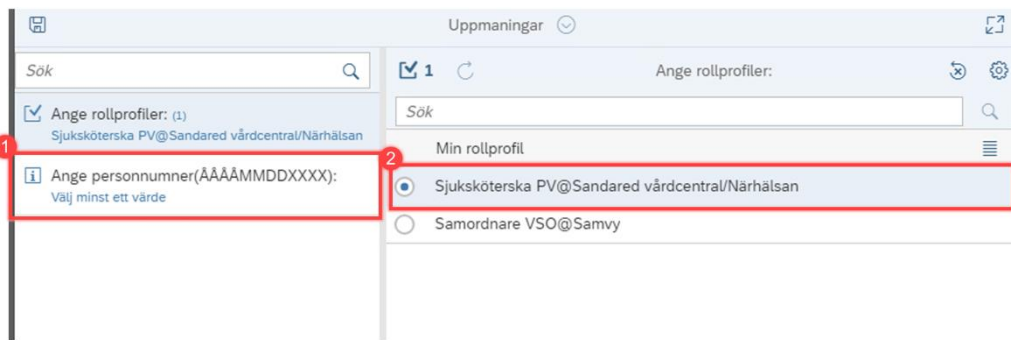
Uppmaningar

Sök

Ange rollprofiler: (1)
Sjuksköterska PV@Sandared vårdcentral/Närhälsan

1

Ange personnumner(ÅÅÅÅMMDDXXXX):
Välj minst ett värde

1

Ange rollprofiler:

Sök

Min rollprofil

2

Sjuksköterska PV@Sandared vårdcentral/Närhälsan

Samordnare VSO@Samvy